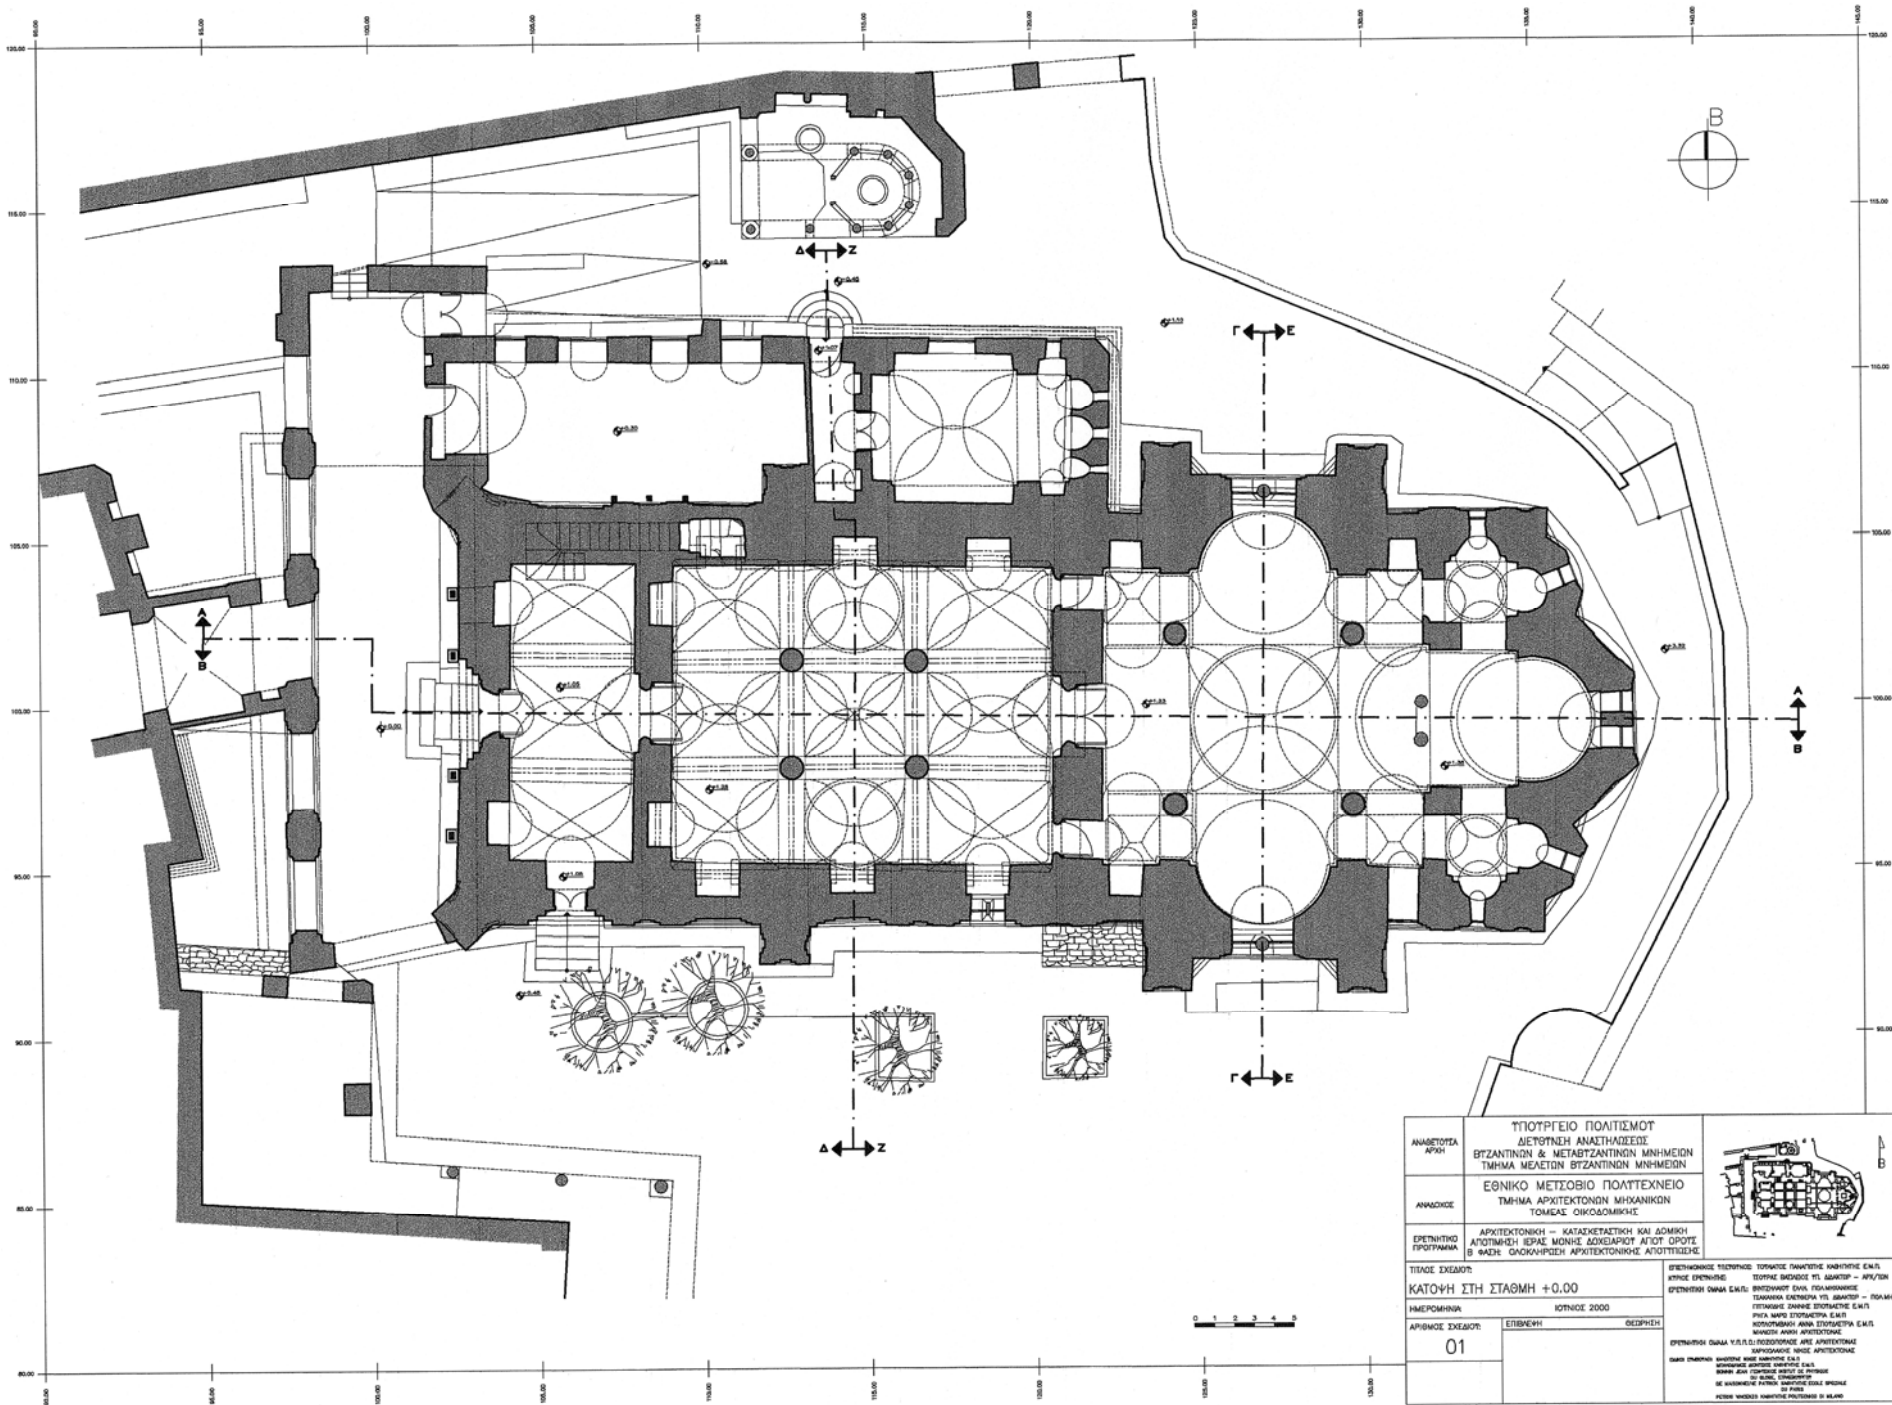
120.00
115.00
110.00
105.00
100.00
95.00
90.00
85.00
80.00

90.00
95.00
100.00
105.00
110.00
115.00
120.00
125.00
130.00
135.00
140.00
145.00

B

Δ Z
Γ Ε
A B
A B

+1.05
+0.00
+1.33
+1.05
+0.30

| ΑΝΑΘΕΤΟΥΣΑ ΑΡΧΗ | ΥΠΟΥΡΓΕΙΟ ΠΟΛΙΤΙΣΜΟΥ ΔΙΕΥΘΥΝΣΗ ΑΝΑΣΤΗΛΩΣΕΩΣ ΒΥΖΑΝΤΙΝΩΝ & ΜΕΤΑΒΥΖΑΝΤΙΝΩΝ ΜΝΗΜΕΙΩΝ ΤΜΗΜΑ ΜΕΛΕΤΩΝ ΒΥΖΑΝΤΙΝΩΝ ΜΝΗΜΕΙΩΝ |
|---|---|
| ΑΝΑΔΟΧΟΣ | ΕΘΝΙΚΟ ΜΕΤΣΟΒΙΟ ΠΟΛΥΤΕΧΝΕΙΟ ΤΜΗΜΑ ΑΡΧΙΤΕΚΤΟΝΩΝ ΜΗΧΑΝΙΚΩΝ ΤΟΜΕΑΣ ΟΙΚΟΔΟΜΙΚΗΣ |
| ΕΡΕΥΝΗΤΙΚΟ ΠΡΟΓΡΑΜΜΑ | ΑΡΧΙΤΕΚΤΟΝΙΚΗ – ΚΑΤΑΣΚΕΥΑΣΤΙΚΗ ΚΑΙ ΔΟΜΙΚΗ ΑΠΟΤΙΜΗΣΗ ΙΕΡΑΣ ΜΟΝΗΣ ΔΟΧΕΙΑΡΙΟΥ ΑΓΙΟΥ ΟΡΟΥΣ Β ΦΑΣΗ: ΟΛΟΚΛΗΡΩΣΗ ΑΡΧΙΤΕΚΤΟΝΙΚΗΣ ΑΠΟΤΥΠΩΣΗΣ |

ΤΙΤΛΟΣ ΣΧΕΔΙΟΥ:
ΚΑΤΟΨΗ ΣΤΗ ΣΤΑΘΜΗ +0.00
ΗΜΕΡΟΜΗΝΙΑ: ΙΟΥΝΙΟΣ 2000
ΑΡΙΘΜΟΣ ΣΧΕΔΙΟΥ: 01
ΕΠΙΒΛΕΨΗ ΘΕΩΡΗΣΗ

ΕΠΙΣΤΗΜΟΝΙΚΟΣ ΥΠΕΥΘΥΝΟΣ: ΤΟΥΦΑΝΟΣ ΠΑΝΑΓΙΩΤΗΣ ΚΑΘΗΓΗΤΗΣ Ε.Μ.Π.
ΚΥΡΙΟΣ ΕΡΕΥΝΗΤΗΣ: ΤΣΟΥΡΑΣ ΒΑΣΙΛΕΙΟΣ ΥΠ. ΔΙΔΑΚΤΟΡ – ΑΡΧ/ΤΩΝ
ΕΡΕΥΝΗΤΙΚΗ ΟΜΑΔΑ Ε.Μ.Π.: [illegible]
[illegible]

0 1 2 3 4 5